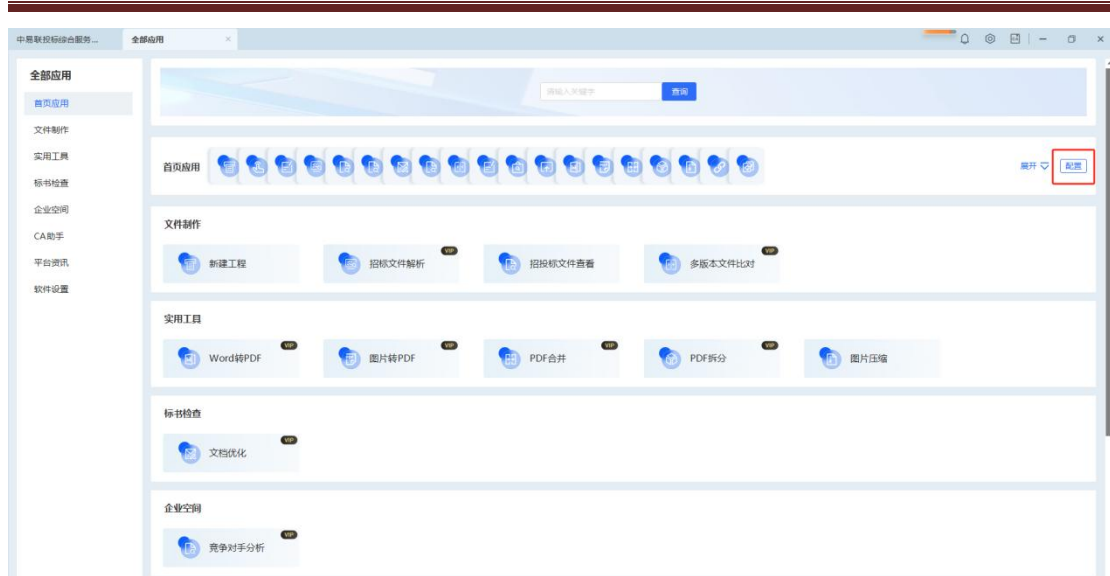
中易联投标综合服务...

全部应用 ×

全部应用

首页应用

文件制作

实用工具

标书检查

企业空间

CA助手

平台资讯

软件设置

请输入关键字

查询

首页应用

展开

配置

文件制作

新建工程

VIP

招标文件解析

招投标文件查看

VIP

多版本文件比对

实用工具

VIP

Word转PDF

VIP

图片转PDF

VIP

PDF合并

VIP

PDF拆分

图片压缩

标书检查

VIP

文档优化

企业空间

VIP

竞争对手分析